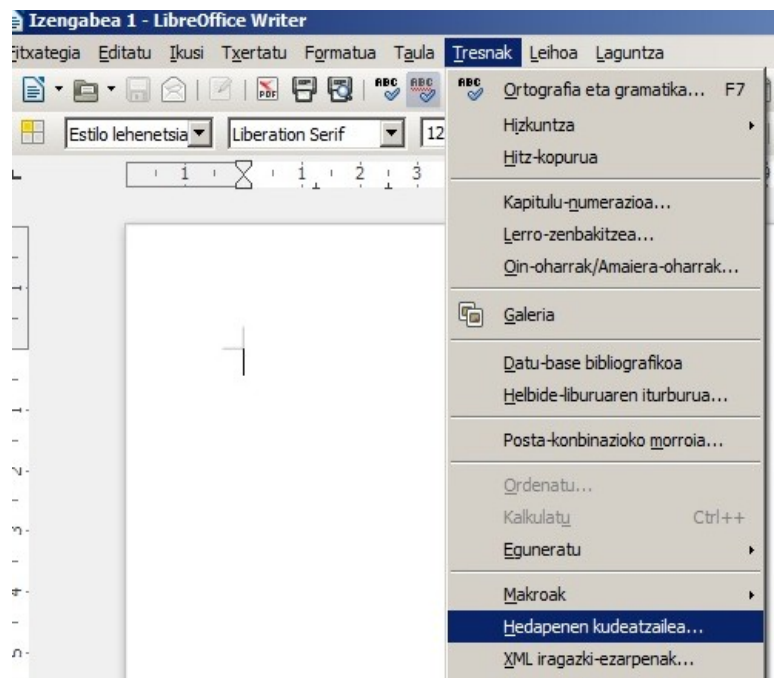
Izengabea 1 - LibreOffice Writer

Fitxategia Editatu Ikusi Txertatu Formatua Taula Tresnak Leihoa Laguntza

Estilo lehenetsia Liberation Serif 12

Ortografia eta gramatika... F7
Hizkuntza
Hitz-kopurua
Kapitulu-numerazioa...
Lerro-zenbakitzea...
Oin-oharrak/Amaiera-oharrak...
Galeria
Datu-base bibliografikoa
Helbide-liburuaren iturburua...
Posta-konbinazioko morroia...
Ordenatu...
Kalkulatu Ctrl++
Eguneratu
Makroak
Hedapenen kudeatzailea...
XML iragazki-ezarpenak...